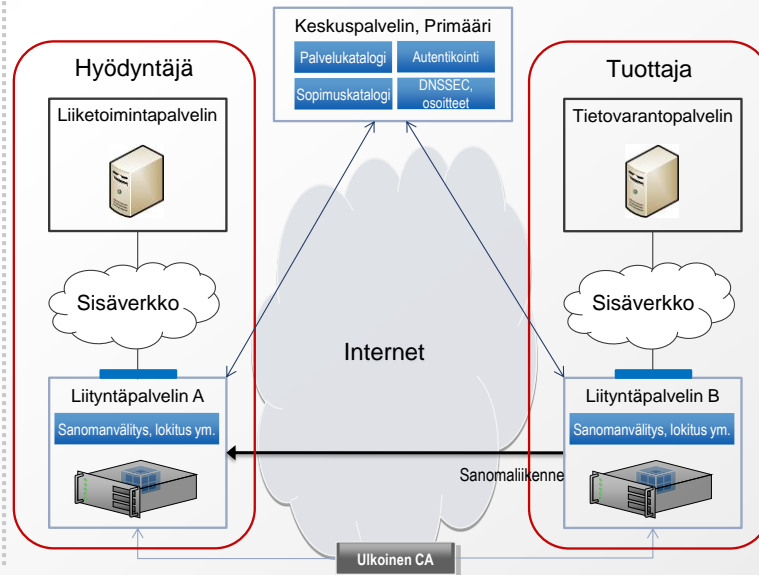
Keskuspalvelin, Primääri
Palvelukatalogi
Autentikointi
Sopimuskatalogi
DNSSEC, osoitteet

Hyödyntäjä
Liiketoimintapalvelin
Sisäverkko
Liityntäpalvelin A
Sanomanvälitys, lokitus ym.

Internet

Tuottaja
Tietovarantopalvelin
Sisäverkko
Liityntäpalvelin B
Sanomanvälitys, lokitus ym.

Sanomaliikenne

Ulkoinen CA